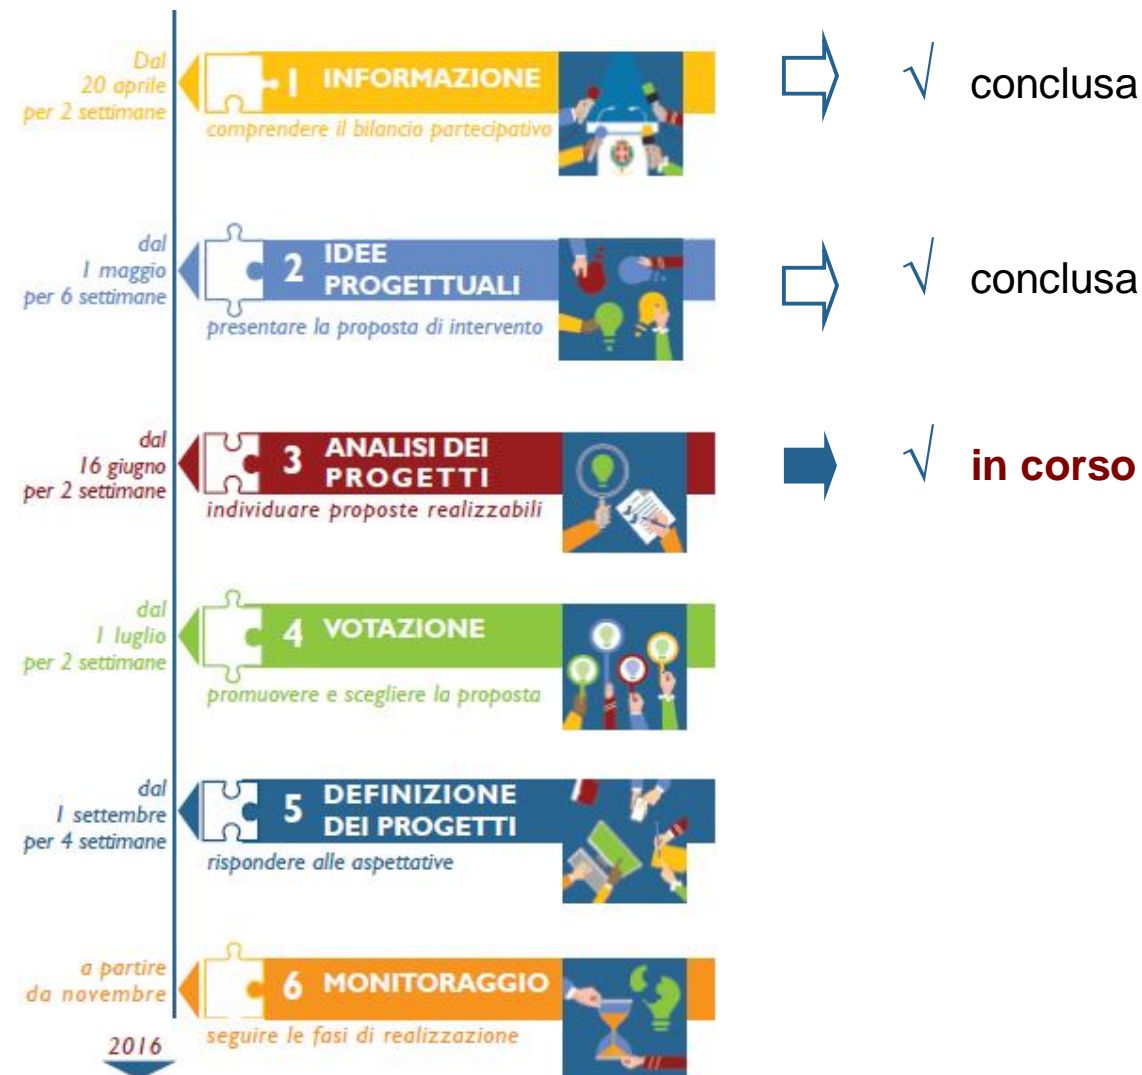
Dal
20 aprile
per 2 settimane

1 INFORMAZIONE
comprendere il bilancio partecipativo

√ conclusa

dal
1 maggio
per 6 settimane

2 IDEE PROGETTUALI
presentare la proposta di intervento

√ conclusa

dal
16 giugno
per 2 settimane

3 ANALISI DEI PROGETTI
individuare proposte realizzabili

√ in corso

dal
1 luglio
per 2 settimane

4 VOTAZIONE
promuovere e scegliere la proposta

dal
1 settembre
per 4 settimane

5 DEFINIZIONE DEI PROGETTI
rispondere alle aspettative

a partire
da novembre

6 MONITORAGGIO
seguire le fasi di realizzazione

2016